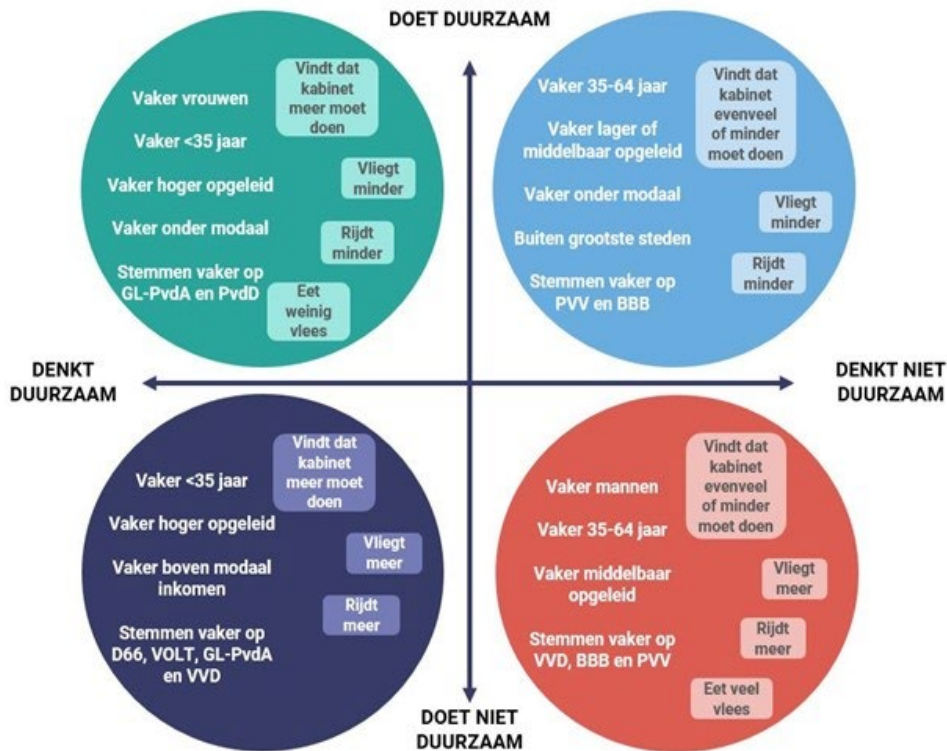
DOET DUURZAAM

Vaker vrouwen

Vaker <35 jaar

Vaker hoger opgeleid

Vaker onder modaal

Stemmen vaker op GL-PvdA en PvdD

Vindt dat kabinet meer moet doen

Vliegt minder

Rijdt minder

Eet weinig vlees

Vaker 35-64 jaar

Vaker lager of middelbaar opgeleid

Vaker onder modaal

Buiten grootste steden

Stemmen vaker op PVV en BBB

Vindt dat kabinet evenveel of minder moet doen

Vliegt minder

Rijdt minder

DENKT DUURZAAM

DENKT NIET DUURZAAM

Vaker <35 jaar

Vaker hoger opgeleid

Vaker boven modaal inkomen

Stemmen vaker op D66, VOLT, GL-PvdA en VVD

Vindt dat kabinet meer moet doen

Vliegt meer

Rijdt meer

Vaker mannen

Vaker 35-64 jaar

Vaker middelbaar opgeleid

Stemmen vaker op VVD, BBB en PVV

Vindt dat kabinet evenveel of minder moet doen

Vliegt meer

Rijdt meer

Eet veel vlees

DOET NIET DUURZAAM